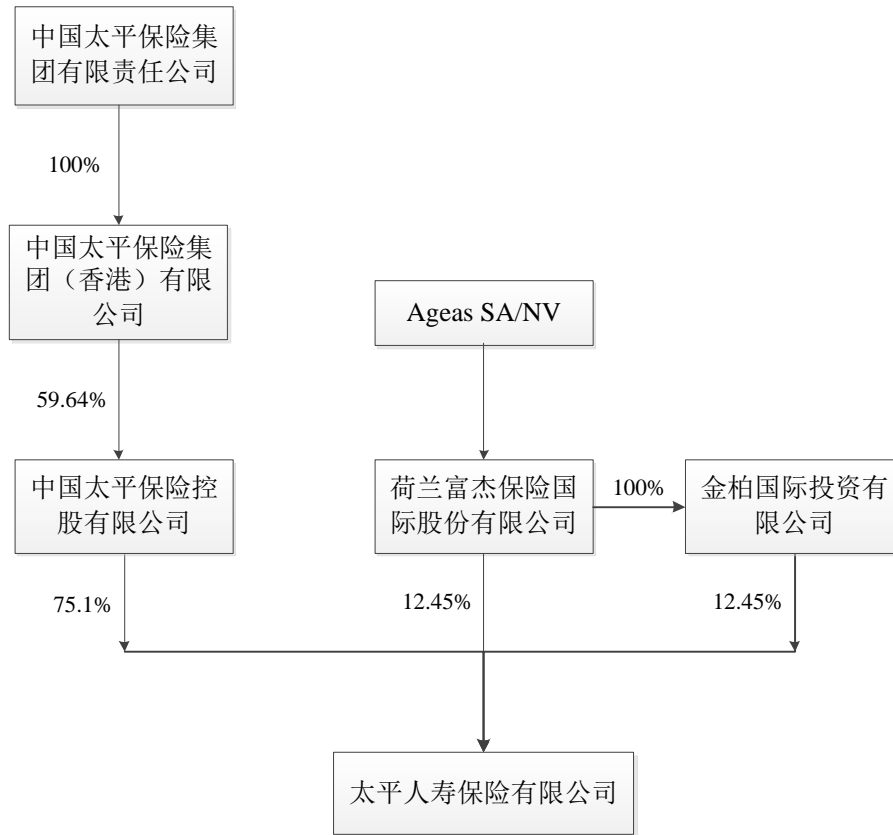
中国太平保险集团有限责任公司

100%

中国太平保险集团（香港）有限公司

Ageas SA/NV

59.64%

中国太平保险控股有限公司

荷兰富杰保险国际股份有限公司

100%

金柏国际投资有限公司

75.1%

12.45%

12.45%

太平人寿保险有限公司